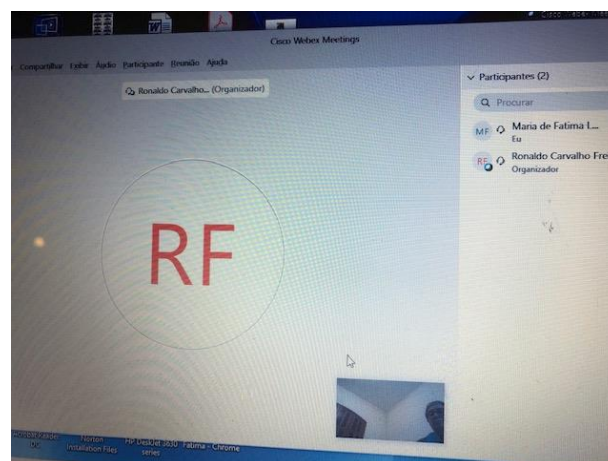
Cisco Webex Meetings

Compartilhar Exibir Áudio Participante Reunião Ajuda

Ronaldo Carvalho... (Organizador)

RF

Participantes (2)

Procurar

MF Maria de Fatima L...
Eu

RF Ronaldo Carvalho Fre
Organizador

Norton Installation Files

HP DeskJet 3630 series

Fatima - Chrome